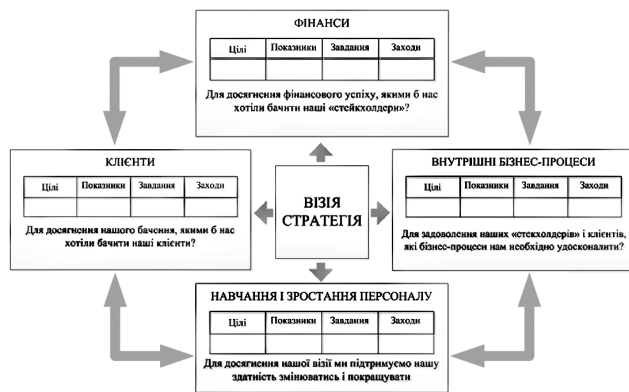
ФІНАНСИ

| Цілі | Показники | Завдання | Заходи |
|---|---|---|---|
| | | | |

Для досягнення фінансового успіху, якими б нас хотіли бачити наші «стейкхолдери»?

КЛІЄНТИ

| Цілі | Показники | Завдання | Заходи |
|---|---|---|---|
| | | | |

Для досягнення нашого бачення, якими б нас хотіли бачити наші клієнти?

ВІЗІЯ СТРАТЕГІЯ

ВНУТРІШНІ БІЗНЕС-ПРОЦЕСИ

| Цілі | Показники | Завдання | Заходи |
|---|---|---|---|
| | | | |

Для задоволення наших «стекхолдерів» і клієнтів, які бізнес-процеси нам необхідно удосконалити?

НАВЧАННЯ І ЗРОСТАННЯ ПЕРСОНАЛУ

| Цілі | Показники | Завдання | Заходи |
|---|---|---|---|
| | | | |

Для досягнення нашої візії ми підтримуємо нашу здатність змінюватись і покращувати